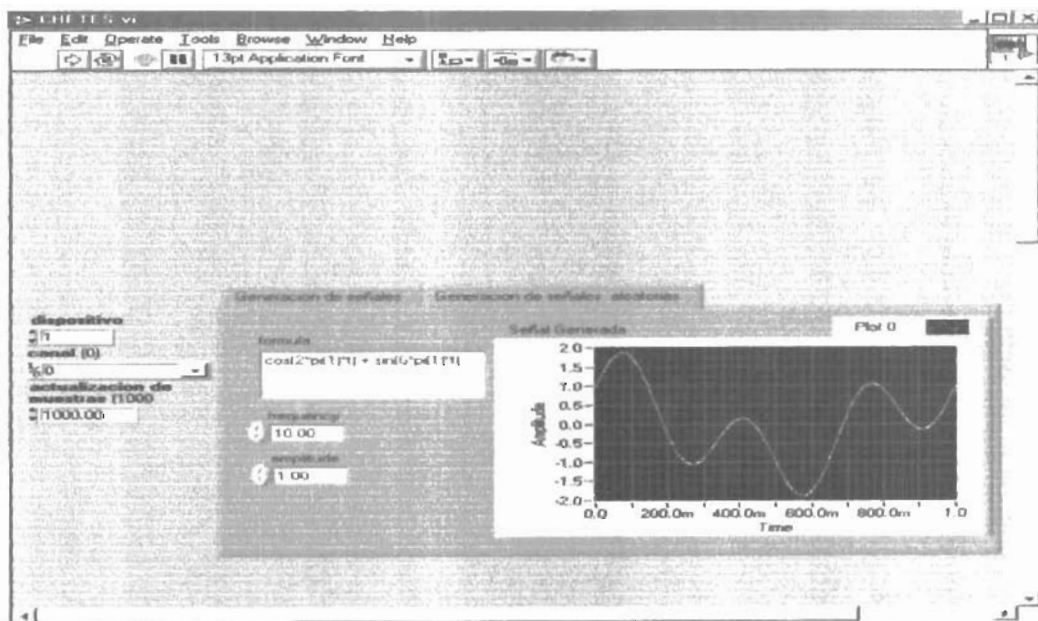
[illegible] vi

File Edit Operate Tools Browse Window Help

13pt Application Font

dispositivo
1
canal (0)
0
actualizacion de muestras (1000
1000.00

Generacion de señales | Generacion de señales aleatorias

formula
cos(2*pi[1]*t) + sin(6*pi[1]*t)

frequency
10.00

amplitude
1.00

Señal Generada

Plot 0

2.0
1.5
1.0
0.5
0.0
-0.5
-1.0
-1.5
-2.0

Amplitude

0.0 200.0m 400.0m 600.0m 800.0m 1.0

Time